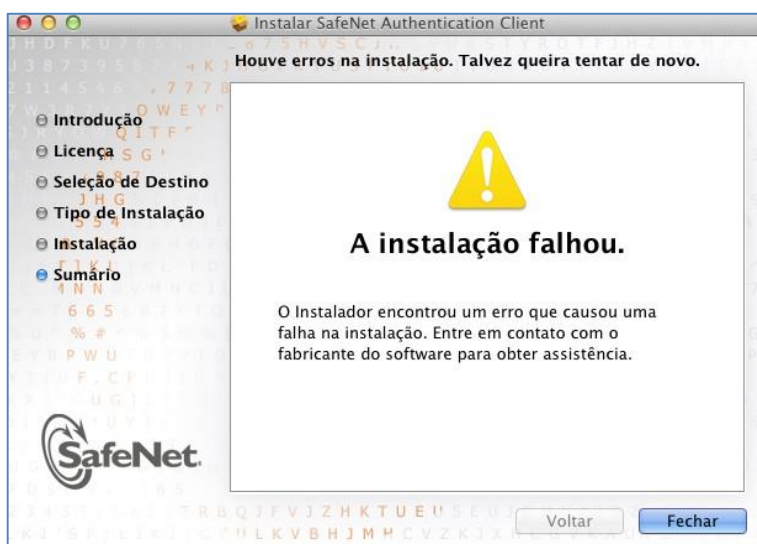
Instalar SafeNet Authentication Client

Houve erros na instalação. Talvez queira tentar de novo.

Introdução
Licença
Seleção de Destino
Tipo de Instalação
Instalação
Sumário

A instalação falhou.

O Instalador encontrou um erro que causou uma falha na instalação. Entre em contato com o fabricante do software para obter assistência.

SafeNet.

Voltar
Fechar